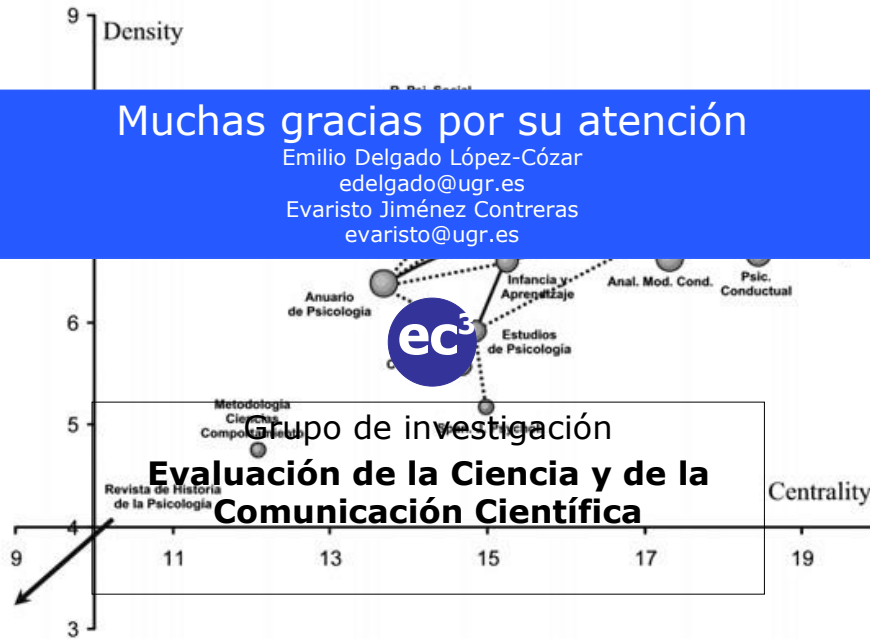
9
Density

Muchas gracias por su atención
Emilio Delgado López-Cózar
edelgado@ugr.es
Evaristo Jiménez Contreras
evaristo@ugr.es

Anuario de Psicologia
Infancia y Aprendizaje
Anal. Mod. Cond.
Psic. Conductual
6
Estudios de Psicologia
ec³
Metodologia Ciencias Comportamiento
5
Grupo de investigación
Evaluación de la Ciencia y de la Comunicación Científica
Revista de Historia de la Psicologia
Centrality
4
9
11
13
15
17
19
3